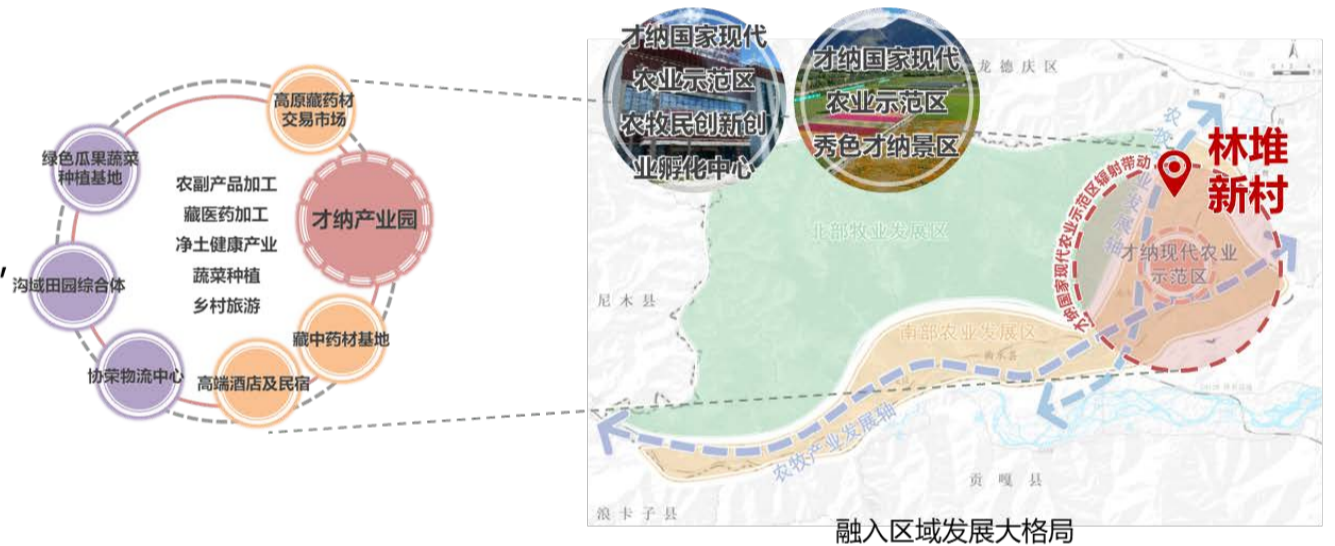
高原藏药材交易市场

绿色瓜果蔬菜种植基地

农副产品加工
藏医药加工
净土健康产业
蔬菜种植
乡村旅游

才纳产业园

沟域田园综合体

藏中药材基地

协荣物流中心

高端酒店及民宿

才纳国家现代农业示范区农牧民创新创业孵化中心

才纳国家现代农业示范区秀色才纳景区

龙德庆区

林堆新村

才纳国家现代农业示范区辐射带动

农牧产业发展轴

北部农业发展区

才纳现代农业示范区

尼木县

南部农业发展区

曲水县

农牧产业发展轴

贡嘎县

浪卡子县

融入区域发展大格局